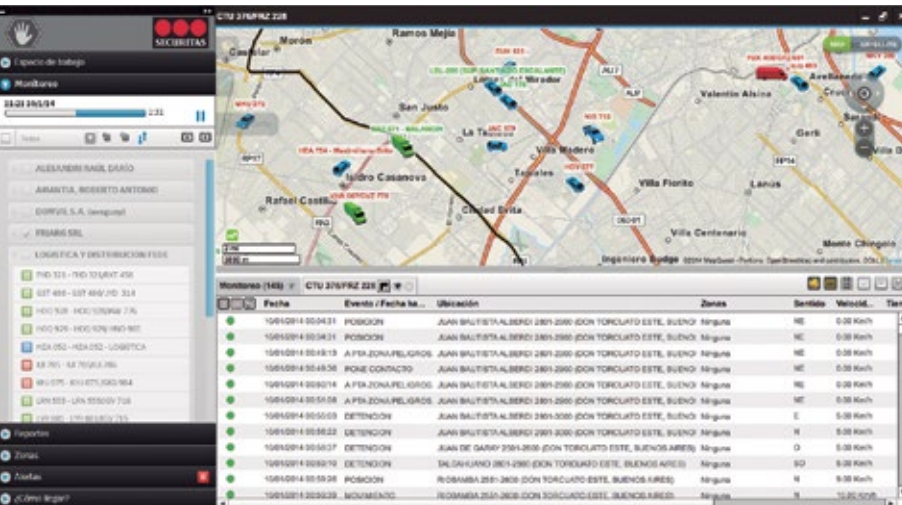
SECURITAS

Espacio de trabajo

Monitoreo

ALEJANDRO RAÚL DARÍO

ARANTIA, ROBERTO ANTONIO

DORVIS S.A.

FRIARS SRL

LOGISTICA Y DISTRIBUCION FEDS

Reportes

Zonas

Alertas

¿Cómo llegar?

CTU 376/FRZ 228

Morón

Ramos Mejía

San Justo

La Tablada

Villa Madero

Isidro Casanova

Rafael Castillo

Tapiales

Ciudad Evita

Villa Fiorito

Lanús

Valentín Alsina

Gerli

Avellaneda

Villa Centenario

Monte Chingolo

Ingeniero Budge

Monitoreo (145)

CTU 376/FRZ 228

| | Fecha | Evento / Fecha ha... | Ubicación | Zonas | Sentido | Velocid... |
|---|---|---|---|---|---|---|
| | 10/01/2014 00:04:31 | POSICION | JUAN BAUTISTA ALBERDI 2801-2900 (DON TORCUATO ESTE, BUENO | Ninguna | NE | 0.00 Km/h |
| | 10/01/2014 00:04:21 | POSICION | JUAN BAUTISTA ALBERDI 2801-2900 (DON TORCUATO ESTE, BUENO | Ninguna | NE | 0.00 Km/h |
| | 10/01/2014 00:49:13 | A PTA ZONA PELIGROS | JUAN BAUTISTA ALBERDI 2801-2900 (DON TORCUATO ESTE, BUENO | Ninguna | NE | 0.00 Km/h |
| | 10/01/2014 00:49:36 | PONE CONTACTO | JUAN BAUTISTA ALBERDI 2801-2900 (DON TORCUATO ESTE, BUENO | Ninguna | NE | 0.00 Km/h |
| | 10/01/2014 00:50:14 | A PTA ZONA PELIGROS | JUAN BAUTISTA ALBERDI 2801-2900 (DON TORCUATO ESTE, BUENO | Ninguna | NE | 0.00 Km/h |
| | 10/01/2014 00:51:08 | A PTA ZONA PELIGROS | JUAN BAUTISTA ALBERDI 2801-2900 (DON TORCUATO ESTE, BUENO | Ninguna | NE | 0.00 Km/h |
| | 10/01/2014 00:50:03 | DETENCION | JUAN BAUTISTA ALBERDI 2801-3000 (DON TORCUATO ESTE, BUENO | Ninguna | E | 0.00 Km/h |
| | 10/01/2014 00:50:22 | DETENCION | JUAN BAUTISTA ALBERDI 2901-3000 (DON TORCUATO ESTE, BUENO | Ninguna | N | 0.00 Km/h |
| | 10/01/2014 00:50:37 | DETENCION | JUAN DE GARAY 2501-2600 (DON TORCUATO ESTE, BUENOS AIRES) | Ninguna | O | 0.00 Km/h |
| | 10/01/2014 00:50:19 | DETENCION | SALDAHUANO 2601-2900 (DON TORCUATO ESTE, BUENOS AIRES) | Ninguna | SO | 0.00 Km/h |
| | 10/01/2014 00:50:26 | POSICION | RIOBAMBA 2501-2600 (DON TORCUATO ESTE, BUENOS AIRES) | Ninguna | N | 0.00 Km/h |
| | 10/01/2014 00:50:29 | MOVIMIENTO | RIOBAMBA 2501-2600 (DON TORCUATO ESTE, BUENOS AIRES) | Ninguna | N | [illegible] |